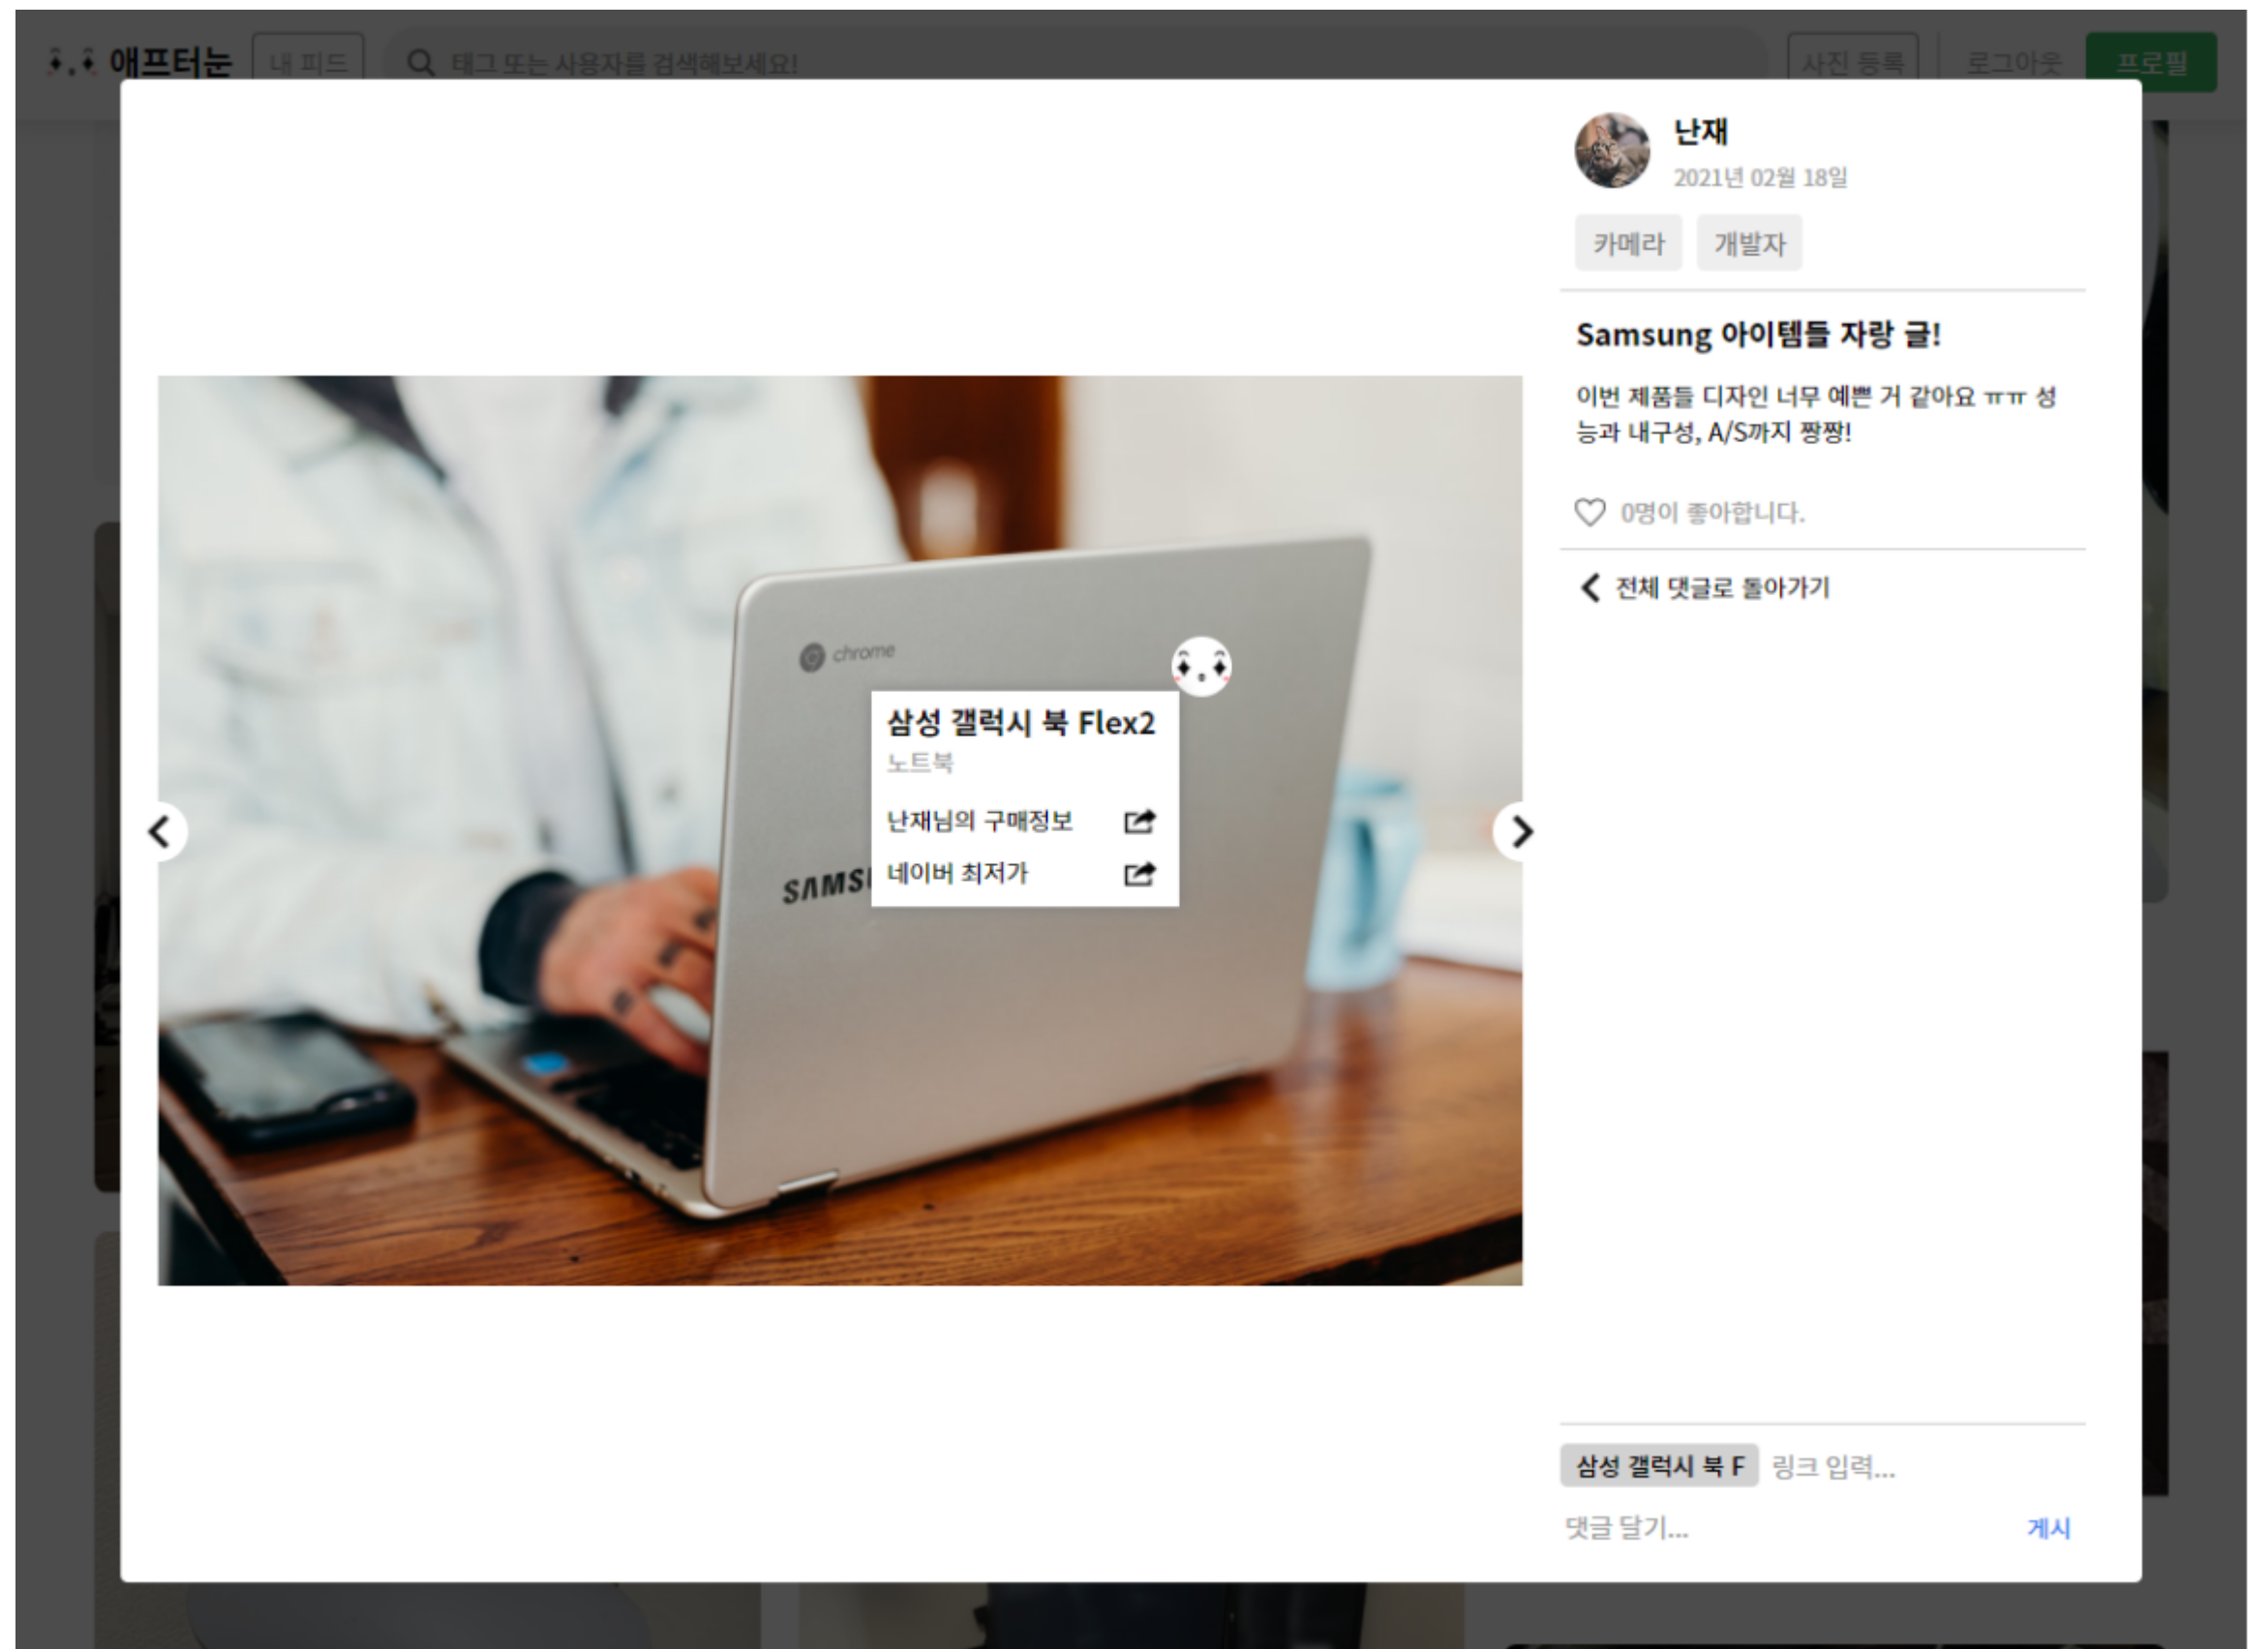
애프터눈 내 피드 태그 또는 사용자를 검색해보세요! 사진 등록 로그아웃 프로필

chrome

SAMSU

삼성 갤럭시 북 Flex2
노트북
난재님의 구매정보
네이버 최저가

난재
2021년 02월 18일
카메라 개발자

Samsung 아이템들 자랑 글!

이번 제품들 디자인 너무 예쁜 거 같아요 ㅠㅠ 성능과 내구성, A/S까지 짱짱!

0명이 좋아합니다.

전체 댓글로 돌아가기

삼성 갤럭시 북 F 링크 입력...
댓글 달기... 게시